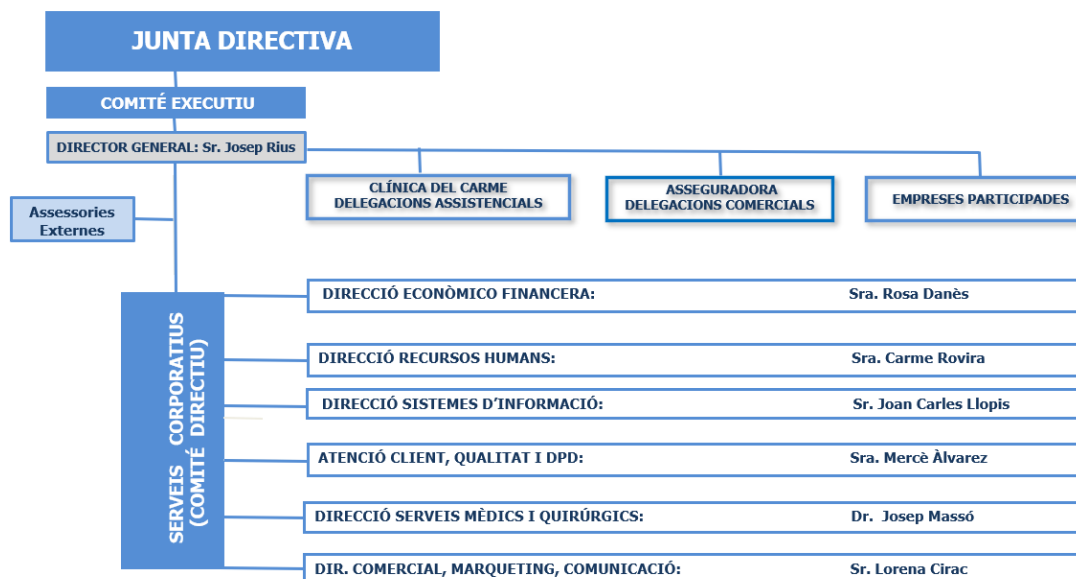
JUNTA DIRECTIVA

COMITÉ EXECUTIU

DIRECTOR GENERAL: Sr. Josep Rius

Assessories Externes

CLÍNICA DEL CARME
DELEGACIONS ASSISTENCIALS

ASSEGURADORA
DELEGACIONS COMERCIALS

EMPRESES PARTICIPADES

SERVEIS CORPORATIUS
(COMITÉ DIRECTIU)

DIRECCIÓ ECONÒMICO FINANCERA: Sra. Rosa Danès

DIRECCIÓ RECURSOS HUMANS: Sra. Carme Rovira

DIRECCIÓ SISTEMES D'INFORMACIÓ: Sr. Joan Carles Llopis

ATENCIÓ CLIENT, QUALITAT I DPD: Sra. Mercè Àlvarez

DIRECCIÓ SERVEIS MÈDICS I QUIRÚRGICS: Dr. Josep Massó

DIR. COMERCIAL, MARQUETING, COMUNICACIÓ: Sr. Lorena Cirac